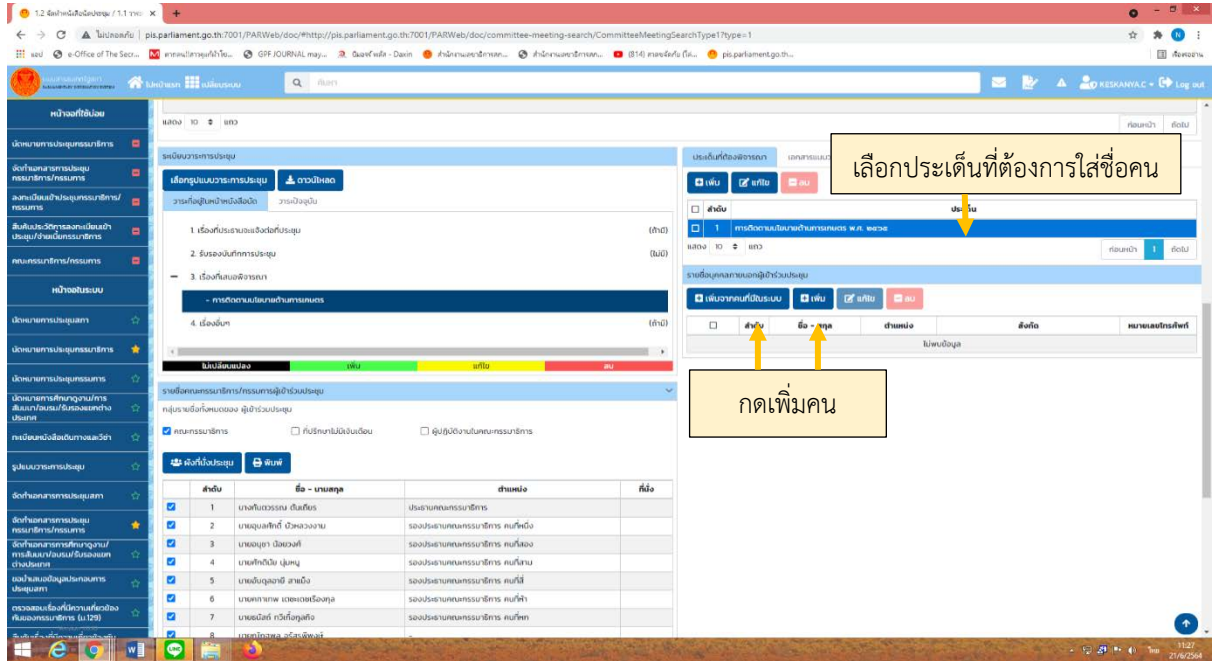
1.2 จัดทำหนังสือนัดประชุม / 1.1 รายง ×

ไม่ปลอดภัย | pis.parliament.go.th:7001/PARWeb/doc/#http://pis.parliament.go.th:7001/PARWeb/doc/committee-meeting-search/CommitteeMeetingSearchType1?type=1

แอป e-Office of The Secr... GPF JOURNAL may... pis.parliament.go.th...

หน้าแรก เปลี่ยนระบบ ค้นหา KESKANYA.C Log out

หน้าจอที่ใช้บ่อย

นัดหมายการประชุมกรรมาธิการ

จัดทำเอกสารการประชุม กรรมาธิการ/กรรมการ

ลงทะเบียนเข้าประชุมกรรมาธิการ/กรรมการ

สืบค้นประวัติการลงทะเบียนเข้าประชุม/จ่ายเบี้ยกรรมาธิการ

คณะกรรมาธิการ/กรรมการ

หน้าจอประชุม

นัดหมายการประชุมสภา

นัดหมายการประชุมกรรมาธิการ

นัดหมายการประชุมกรรมการ

นัดหมายการศึกษาดูงาน/การสัมมนา/อบรม/รับรองแขกต่างประเทศ

ทะเบียนหนังสือเดินทางและวีซ่า

รูปแบบวาระการประชุม

จัดทำเอกสารการประชุมสภา

จัดทำเอกสารการประชุมกรรมาธิการ/กรรมการ

จัดทำเอกสารการศึกษาดูงาน/การสัมมนา/อบรม/รับรองแขกต่างประเทศ

ขอนำเสนอข้อมูลประกอบการประชุมสภา

ตรวจสอบเรื่องที่ความเกี่ยวข้องกับของกรรมาธิการ (ม.129)

แสดง 10 แถว ก่อนหน้า ถัดไป

ระเบียบวาระการประชุม

เลือกรูปแบบวาระการประชุม ดาวน์โหลด

วาระที่อยู่ในหน้าหนังสือนัด วาระปัจจุบัน

1. เรื่องที่ประธานจะแจ้งต่อที่ประชุม (ถ้ามี)

2. รับรองบันทึกการประชุม (ไม่มี)

3. เรื่องที่เสนอพิจารณา

- การติดตามนโยบายด้านการเกษตร

4. เรื่องอื่นๆ (ถ้ามี)

ไม่เปลี่ยนแปลง เพิ่ม แก้ไข ลบ

รายชื่อคณะกรรมาธิการ/กรรมการผู้เข้าร่วมประชุม

กลุ่มรายชื่อทั้งหมดของ ผู้เข้าร่วมประชุม

คณะกรรมาธิการ ที่ปรึกษาไม่มีเงินเดือน ผู้ปฏิบัติงานในคณะกรรมาธิการ

ผังที่นั่งประชุม พิมพ์

| | ลำดับ | ชื่อ - นามสกุล | ตำแหน่ง | ที่นั่ง |
|---|---|---|---|---|
| ☑ | 1 | นางกันตวรรณ ตันเถียร | ประธานคณะกรรมาธิการ | |
| ☑ | 2 | นายบุญลศักดิ์ บัวหลวงงาม | รองประธานคณะกรรมาธิการ คนที่หนึ่ง | |
| ☑ | 3 | นายอนุชา น้อยวงศ์ | รองประธานคณะกรรมาธิการ คนที่สอง | |
| ☑ | 4 | นายศักดิ์ชัย มุ่งหมู | รองประธานคณะกรรมาธิการ คนที่สาม | |
| ☑ | 5 | นายบัญญัติ สาเม็ง | รองประธานคณะกรรมาธิการ คนที่สี่ | |
| ☑ | 6 | นายคฑาเทพ เตชะเดชเรืองกุล | รองประธานคณะกรรมาธิการ คนที่ห้า | |
| ☑ | 7 | นายธนัสถ์ ทวีเกื้อกูลกิจ | รองประธานคณะกรรมาธิการ คนที่หก | |
| ☑ | 8 | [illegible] | | |

ประเด็นที่ต้องพิจารณา เอกสารแนบ

เพิ่ม แก้ไข ลบ

| | ลำดับ | ประเด็น |
|---|---|---|
| | 1 | การติดตามนโยบายด้านการเกษตร พ.ศ. ๒๕๖๔ |

แสดง 10 แถว ก่อนหน้า 1 ถัดไป

รายชื่อบุคคลภายนอกผู้เข้าร่วมประชุม

เพิ่มจากคนที่มีในระบบ เพิ่ม แก้ไข ลบ

| | ลำดับ | ชื่อ - สกุล | ตำแหน่ง | สังกัด | หมายเลขโทรศัพท์ |
|---|---|---|---|---|---|
| ไม่พบข้อมูล | | | | | |

เลือกประเด็นที่ต้องการใส่ชื่อคน

กดเพิ่มคน

11:27 21/6/2564